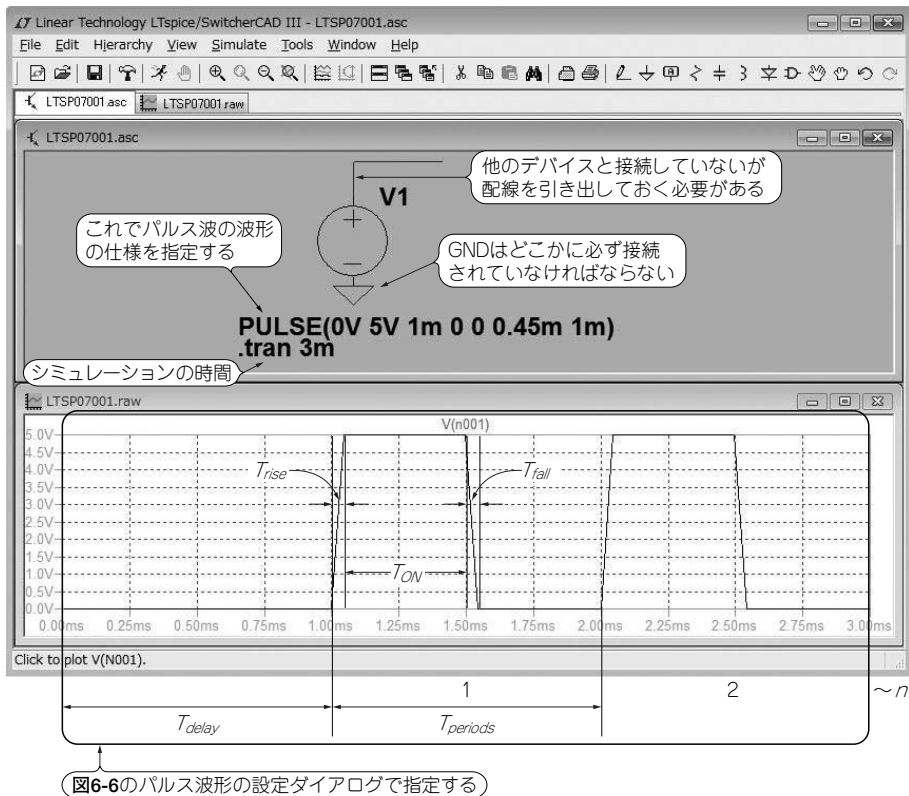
Linear Technology LTspice/SwitcherCAD III - LTSP07001.asc

File Edit Hierarchy View Simulate Tools Window Help

LTSP07001.asc LTSP07001.raw

LTSP07001.asc

他のデバイスと接続していないが配線を引き出しておく必要がある

V1

これでパルス波の波形の仕様を指定する

GNDはどこかに必ず接続されていなければならない

PULSE(0V 5V 1m 0 0 0.45m 1m)
.tran 3m

シミュレーションの時間

LTSP07001.raw

V(n001)

5.0V
4.5V
4.0V
3.5V
3.0V
2.5V
2.0V
1.5V
1.0V
0.5V
0.0V

$T_{rise}$

$T_{fall}$

$T_{ON}$

0.00ms 0.25ms 0.50ms 0.75ms 1.00ms 1.25ms 1.50ms 1.75ms 2.00ms 2.25ms 2.50ms 2.75ms 3.00ms

Click to plot V(N001).

1 2 ～n

$T_{delay}$ $T_{periods}$

図6-6のパルス波形の設定ダイアログで指定する